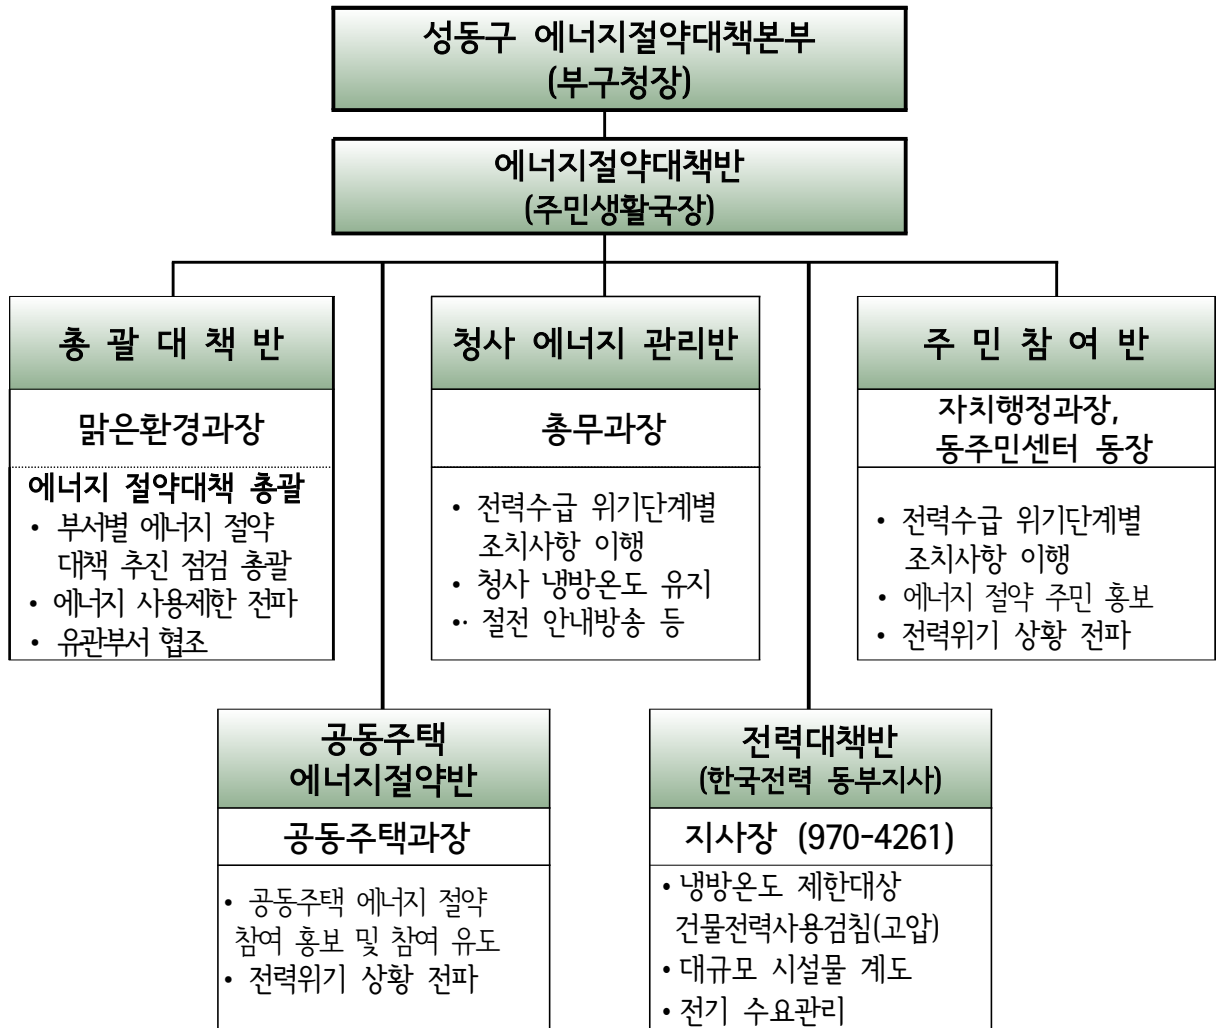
성동구 에너지절약대책본부
(부구청장)

에너지절약대책반
(주민생활국장)

총 괄 대 책 반

맑은환경과장

에너지 절약대책 총괄
• 부서별 에너지 절약 대책 추진 점검 총괄
• 에너지 사용제한 전파
• 유관부서 협조

청사 에너지 관리반

총무과장

• 전력수급 위기단계별 조치사항 이행
• 청사 냉방온도 유지
• 절전 안내방송 등

주 민 참 여 반

자치행정과장,
동주민센터 동장

• 전력수급 위기단계별 조치사항 이행
• 에너지 절약 주민 홍보
• 전력위기 상황 전파

공동주택
에너지절약반

공동주택과장

• 공동주택 에너지 절약 참여 홍보 및 참여 유도
• 전력위기 상황 전파

전력대책반
(한국전력 동부지사)

지사장 (970-4261)

• 냉방온도 제한대상 건물전력사용검침(고압)
• 대규모 시설물 계도
• 전기 수요관리